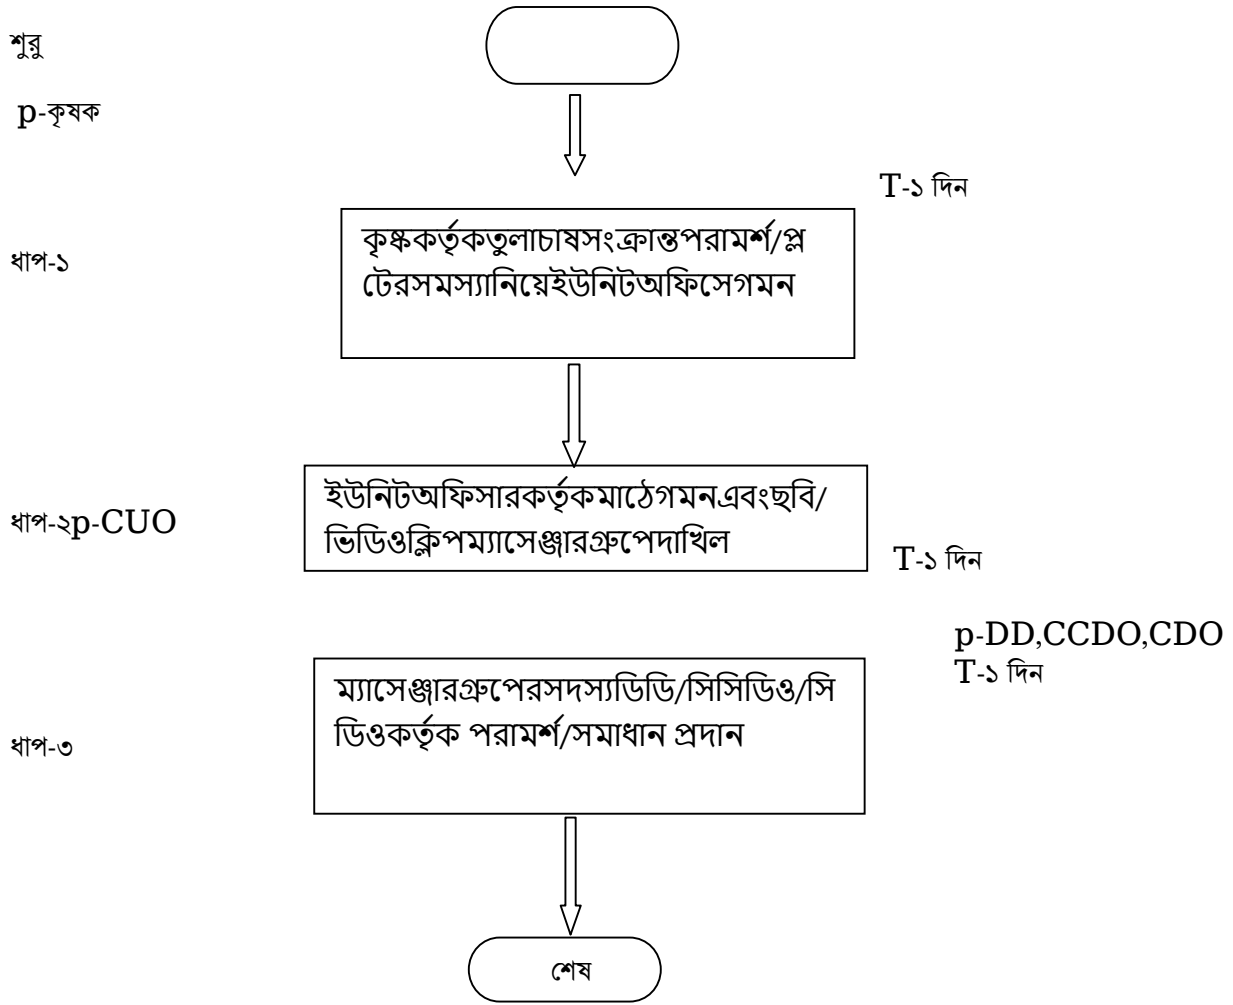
শুরু

p-কৃষক

T-১ দিন

ধাপ-১

কৃষ্ককর্তৃকতুলাচাষসংক্রান্তপরামর্শ/প্লটেরসমস্যানিয়েইউনিটঅফিসেগমন

ধাপ-২p-CUO

ইউনিটঅফিসারকর্তৃকমাঠেগমনএবংছবি/ভিডিওক্লিপম্যাসেঞ্জারগ্রুপেদাখিল

T-১ দিন

p-DD,CCDO,CDO
T-১ দিন

ধাপ-৩

ম্যাসেঞ্জারগ্রুপেরসদস্যডিডি/সিসিডিও/সিডিওকর্তৃক পরামর্শ/সমাধান প্রদান

শেষ